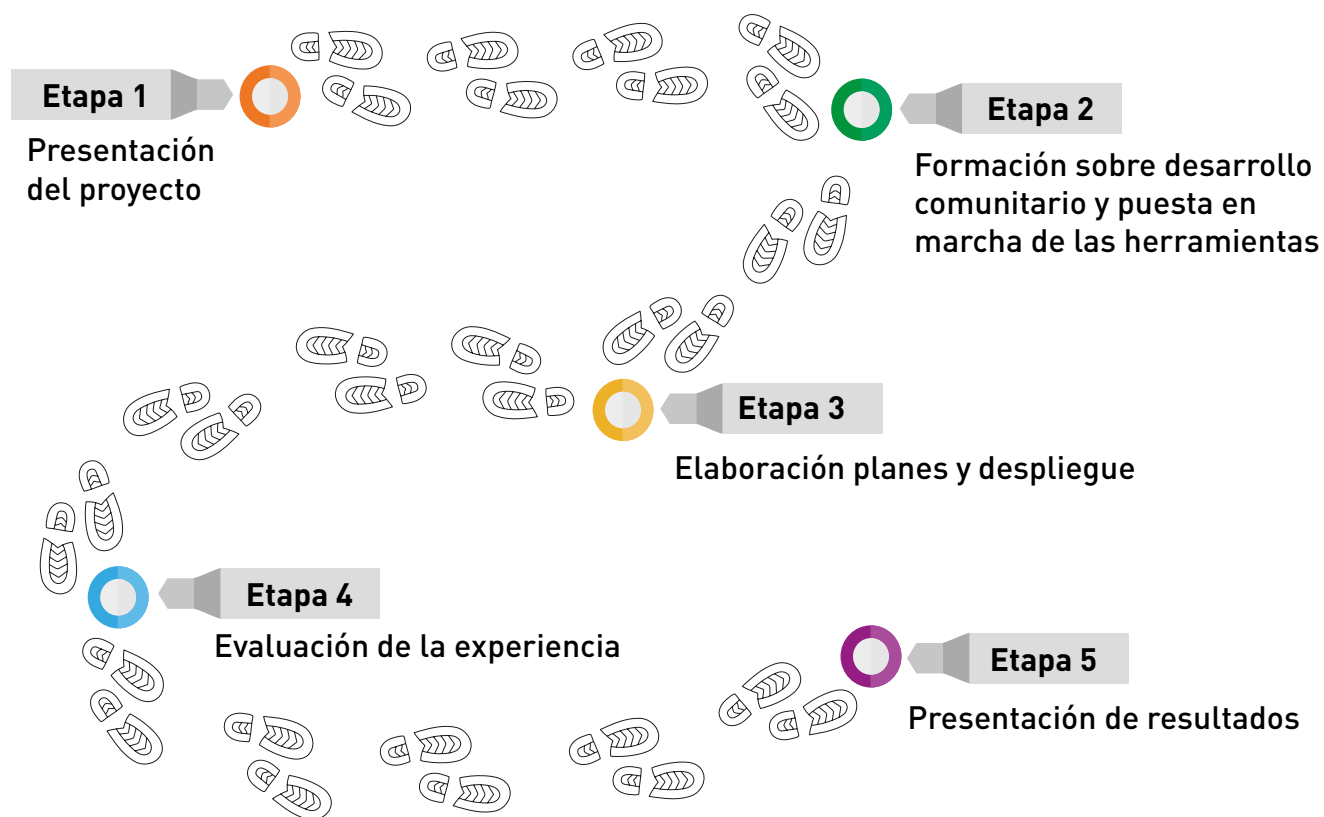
Etapa 1
Presentación del proyecto

Etapa 2
Formación sobre desarrollo comunitario y puesta en marcha de las herramientas

Etapa 3
Elaboración planes y despliegue

Etapa 4
Evaluación de la experiencia

Etapa 5
Presentación de resultados